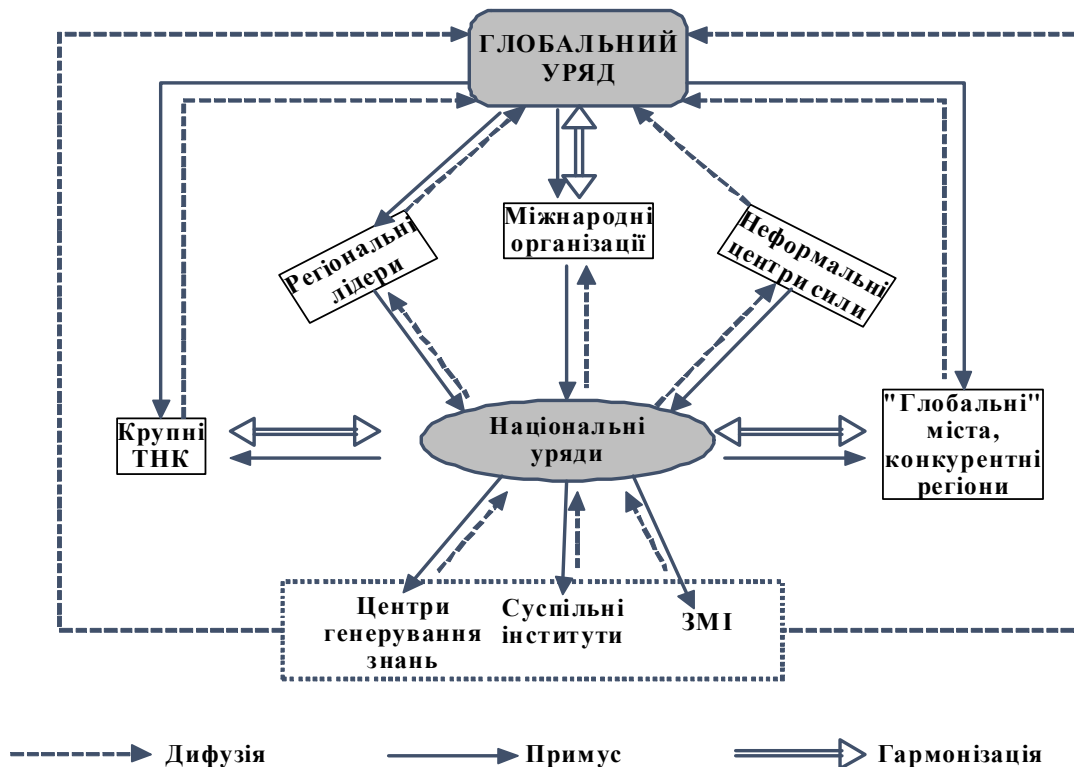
ГЛОБАЛЬНИЙ УРЯД

Регіональні лідери

Міжнародні організації

Неформальні центри сили

Крупні ТНК

Національні уряди

"Глобальні" міста, конкурентні регіони

Центри генерування знань

Суспільні інститути

ЗМІ

Дифузія

Примус

Гармонізація